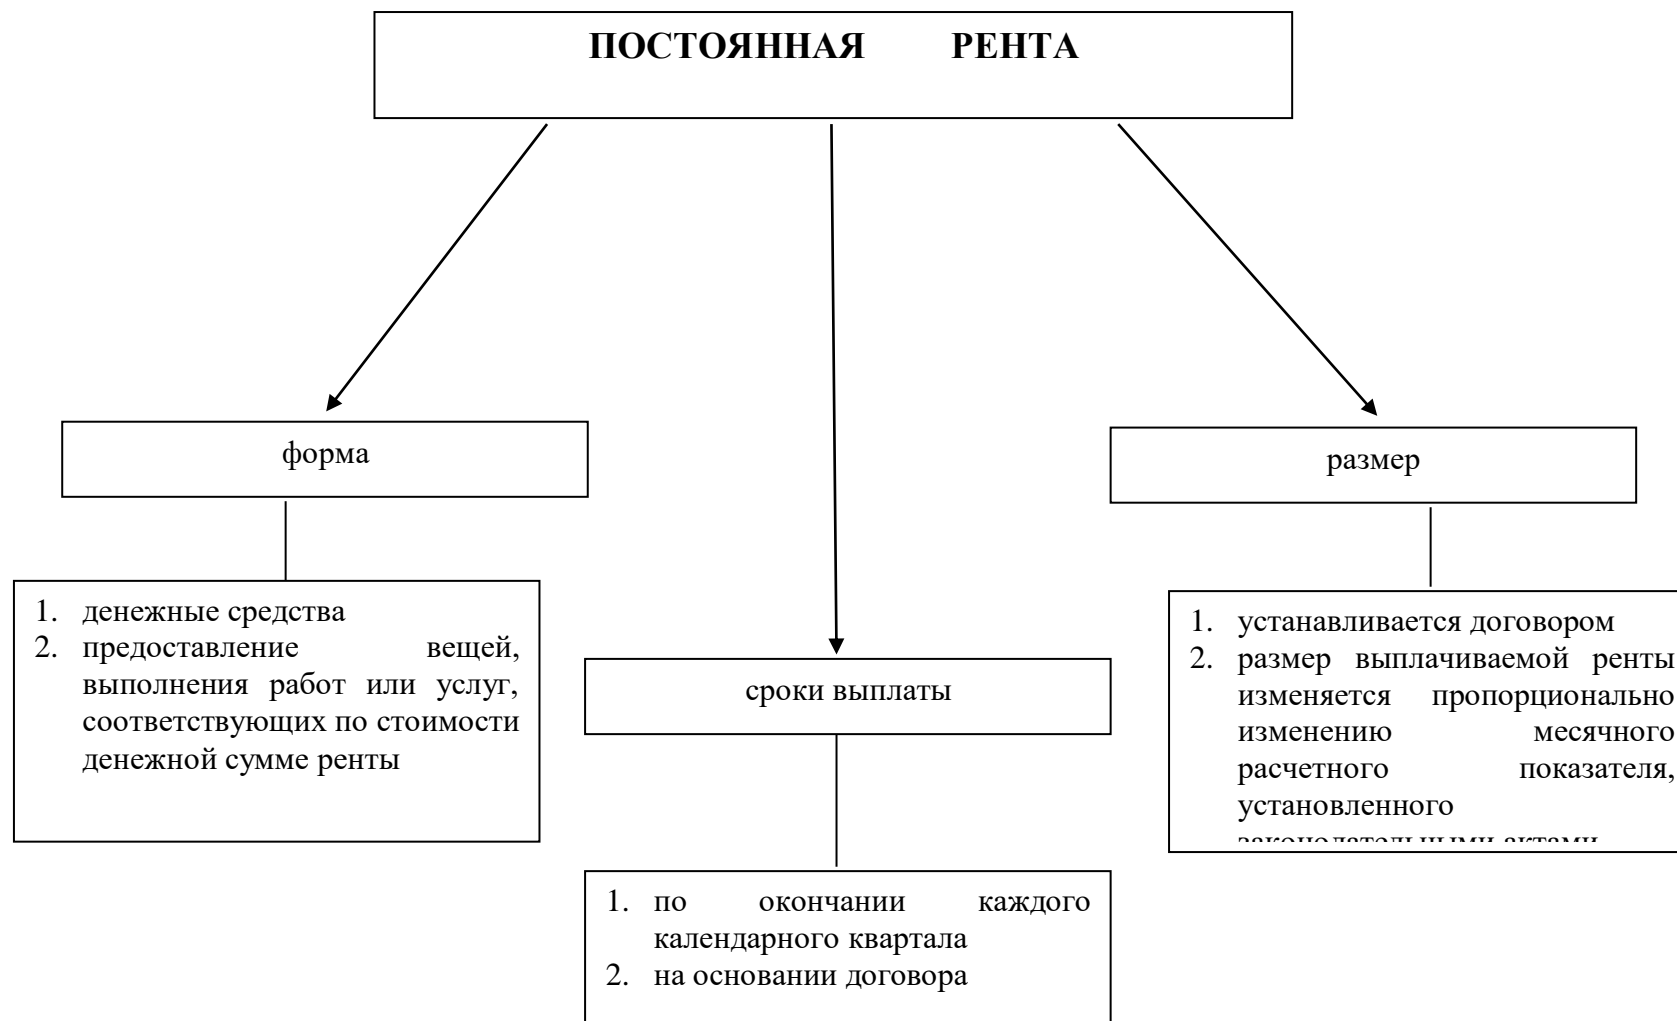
ПОСТОЯННАЯ РЕНТА

форма

1. денежные средства
2. предоставление вещей, выполнения работ или услуг, соответствующих по стоимости денежной сумме ренты

сроки выплаты

1. по окончании каждого календарного квартала
2. на основании договора

размер

1. устанавливается договором
2. размер выплачиваемой ренты изменяется пропорционально изменению месячного расчетного показателя, установленного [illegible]